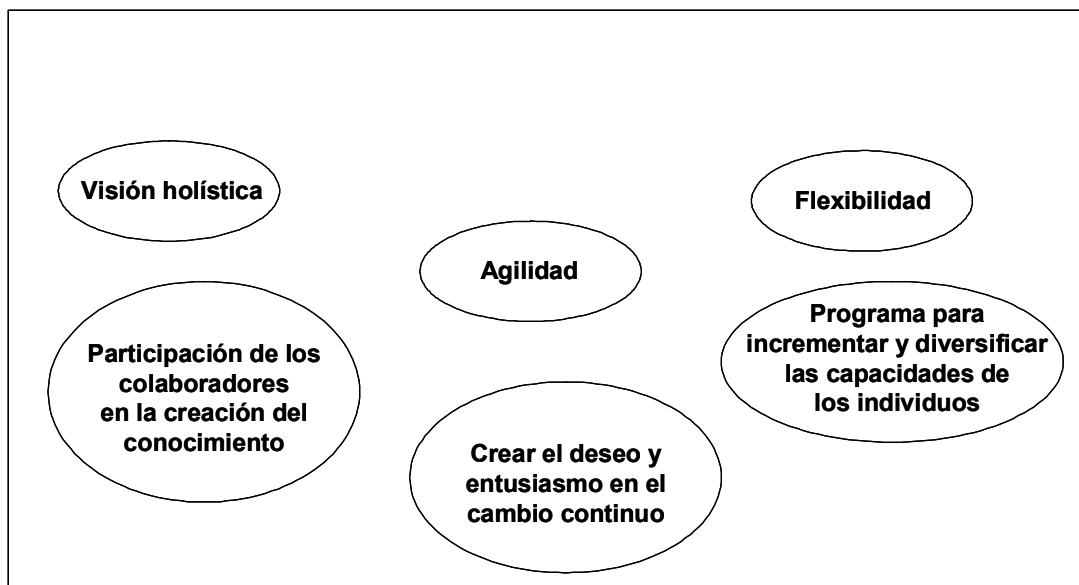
Visión holística

Flexibilidad

Agilidad

Programa para incrementar y diversificar las capacidades de los individuos

Participación de los colaboradores en la creación del conocimiento

Crear el deseo y entusiasmo en el cambio continuo